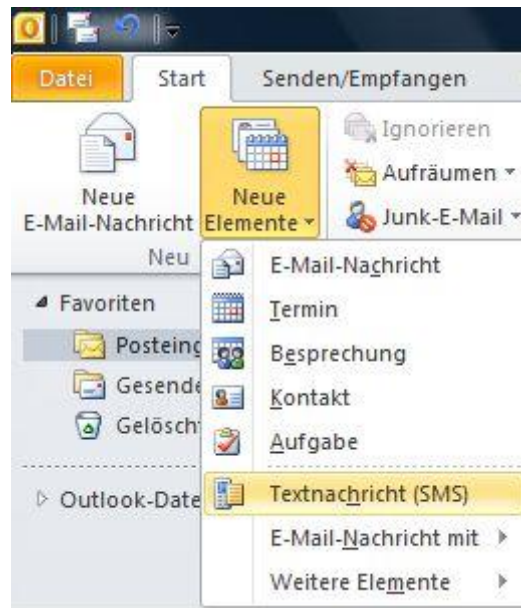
Datei
Start
Senden/Empfangen

Neue E-Mail-Nachricht
Neue Elemente
Ignorieren
Aufräumen
Junk-E-Mail
Neu

Favoriten
Posteing
Gesende
Gelöscht
Outlook-Date

E-Mail-Nachricht
Termin
Besprechung
Kontakt
Aufgabe
Textnachricht (SMS)
E-Mail-Nachricht mit
Weitere Elemente